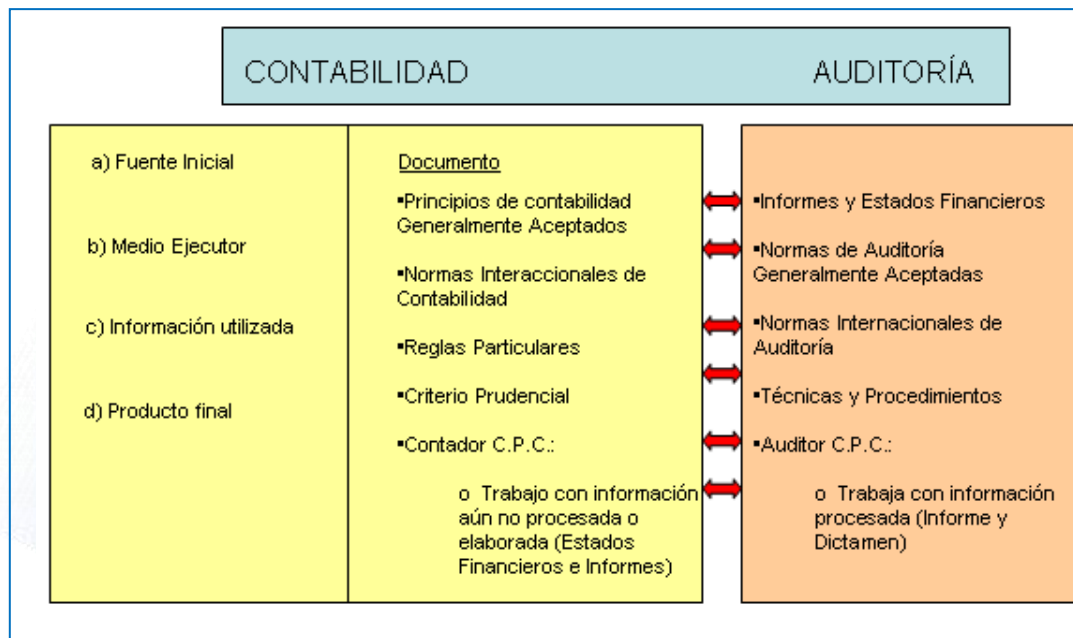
CONTABILIDAD AUDITORÍA

a) Fuente Inicial

b) Medio Ejecutor

c) Información utilizada

d) Producto final

Documento

▪Principios de contabilidad Generalmente Aceptados

▪Normas Interaccionales de Contabilidad

▪Reglas Particulares

▪Criterio Prudencial

▪Contador C.P.C.:

o Trabajo con información aún no procesada o elaborada (Estados Financieros e Informes)

▪Informes y Estados Financieros

▪Normas de Auditoría Generalmente Aceptadas

▪Normas Internacionales de Auditoría

▪Técnicas y Procedimientos

▪Auditor C.P.C.:

o Trabaja con información procesada (Informe y Dictamen)